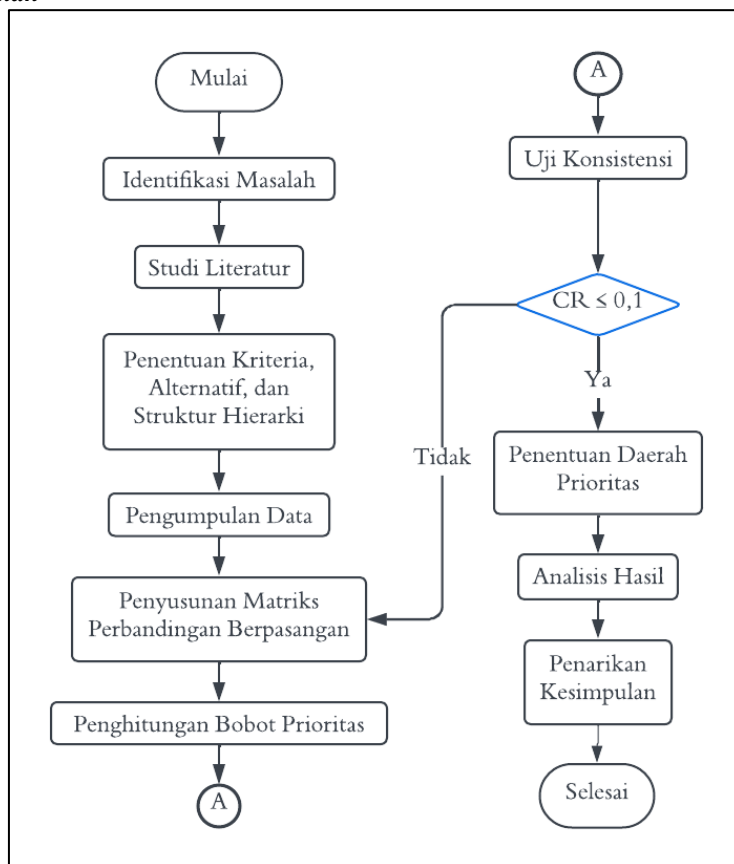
Mulai

Identifikasi Masalah

Studi Literatur

Penentuan Kriteria, Alternatif, dan Struktur Hierarki

Pengumpulan Data

Penyusunan Matriks Perbandingan Berpasangan

Penghitungan Bobot Prioritas

A

A

Uji Konsistensi

$CR \leq 0,1$

Tidak

Ya

Penentuan Daerah Prioritas

Analisis Hasil

Penarikan Kesimpulan

Selesai